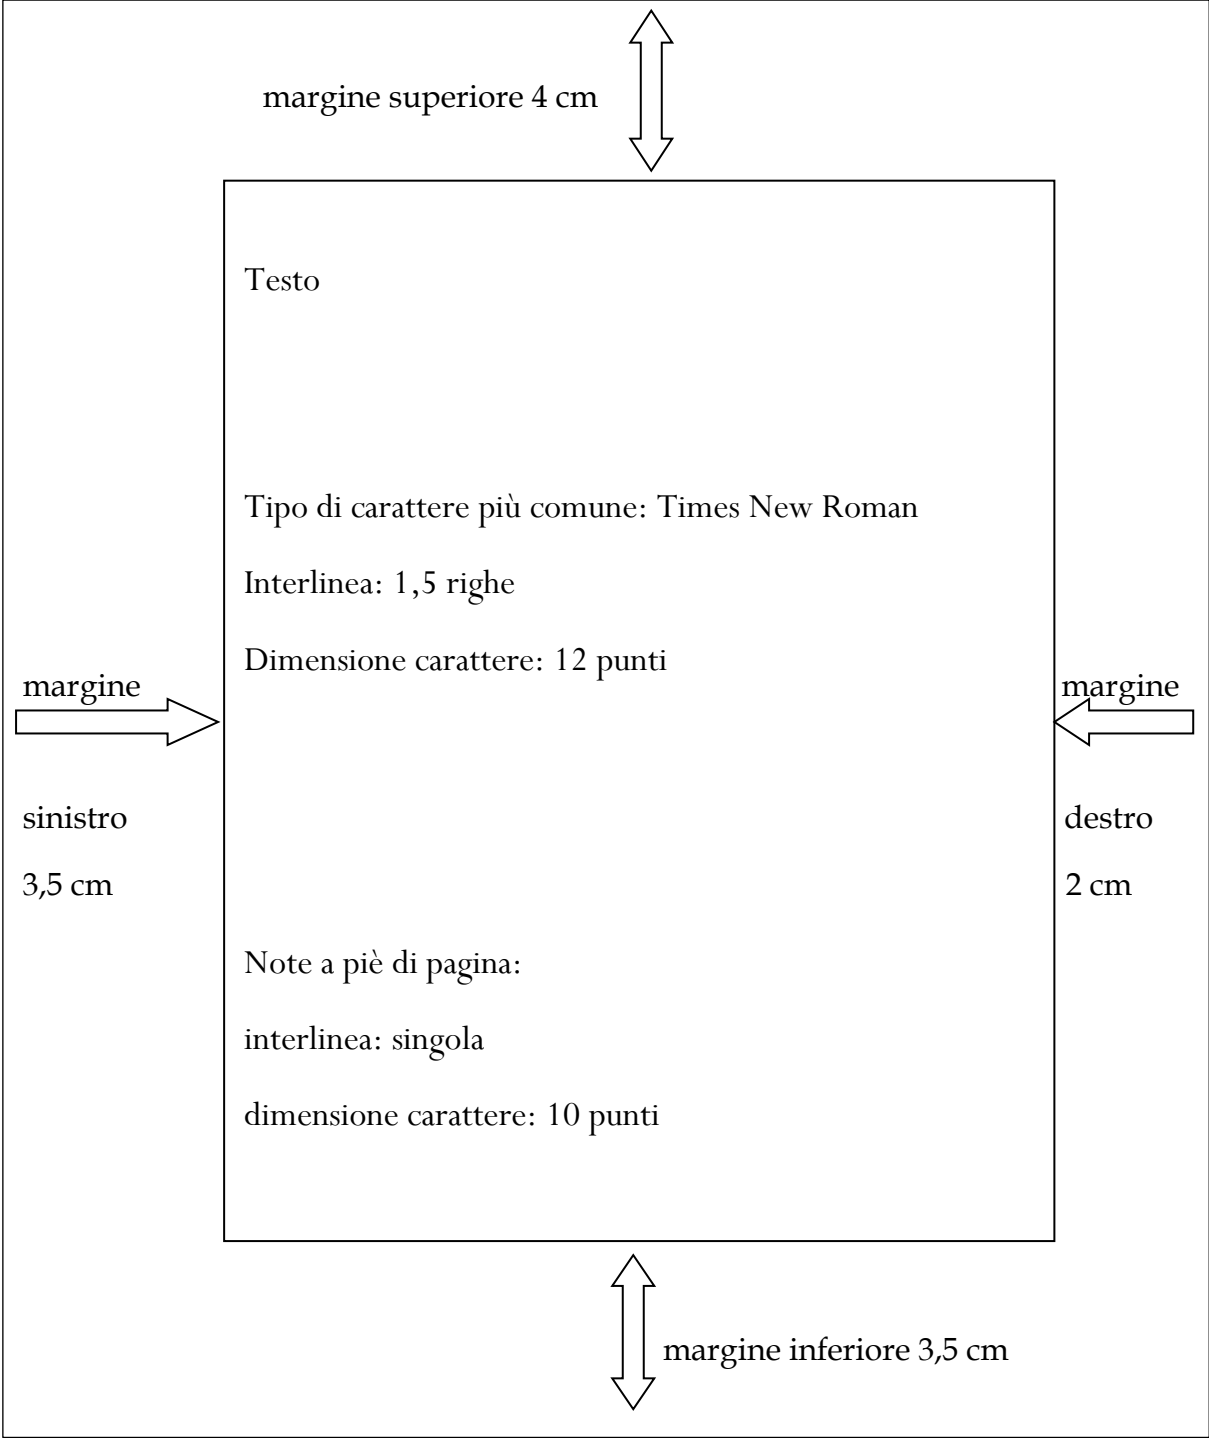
margine superiore 4 cm

Testo

Tipo di carattere più comune: Times New Roman

Interlinea: 1,5 righe

Dimensione carattere: 12 punti

margine

sinistro

3,5 cm

margine

destro

2 cm

Note a piè di pagina:

interlinea: singola

dimensione carattere: 10 punti

margine inferiore 3,5 cm